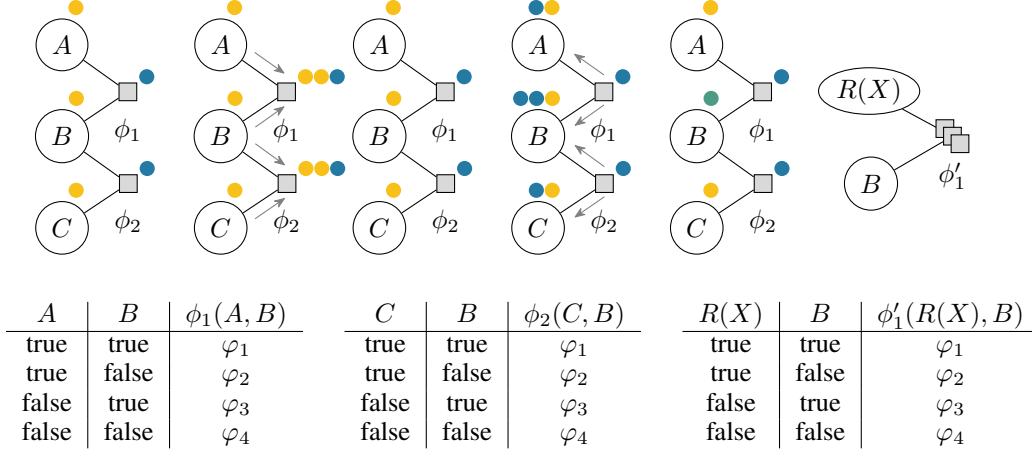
$A$

$B$ $\phi_1$

$C$ $\phi_2$

$A$

$B$ $\phi_1$

$C$ $\phi_2$

$A$

$B$ $\phi_1$

$C$ $\phi_2$

$A$

$B$ $\phi_1$

$C$ $\phi_2$

$A$

$B$ $\phi_1$

$C$ $\phi_2$

$R(X)$

$B$ $\phi'_1$

| $A$ | $B$ | $\phi_1(A,B)$ |
|---|---|---|
| true | true | $\varphi_1$ |
| true | false | $\varphi_2$ |
| false | true | $\varphi_3$ |
| false | false | $\varphi_4$ |

| $C$ | $B$ | $\phi_2(C,B)$ |
|---|---|---|
| true | true | $\varphi_1$ |
| true | false | $\varphi_2$ |
| false | true | $\varphi_3$ |
| false | false | $\varphi_4$ |

| $R(X)$ | $B$ | $\phi'_1(R(X),B)$ |
|---|---|---|
| true | true | $\varphi_1$ |
| true | false | $\varphi_2$ |
| false | true | $\varphi_3$ |
| false | false | $\varphi_4$ |